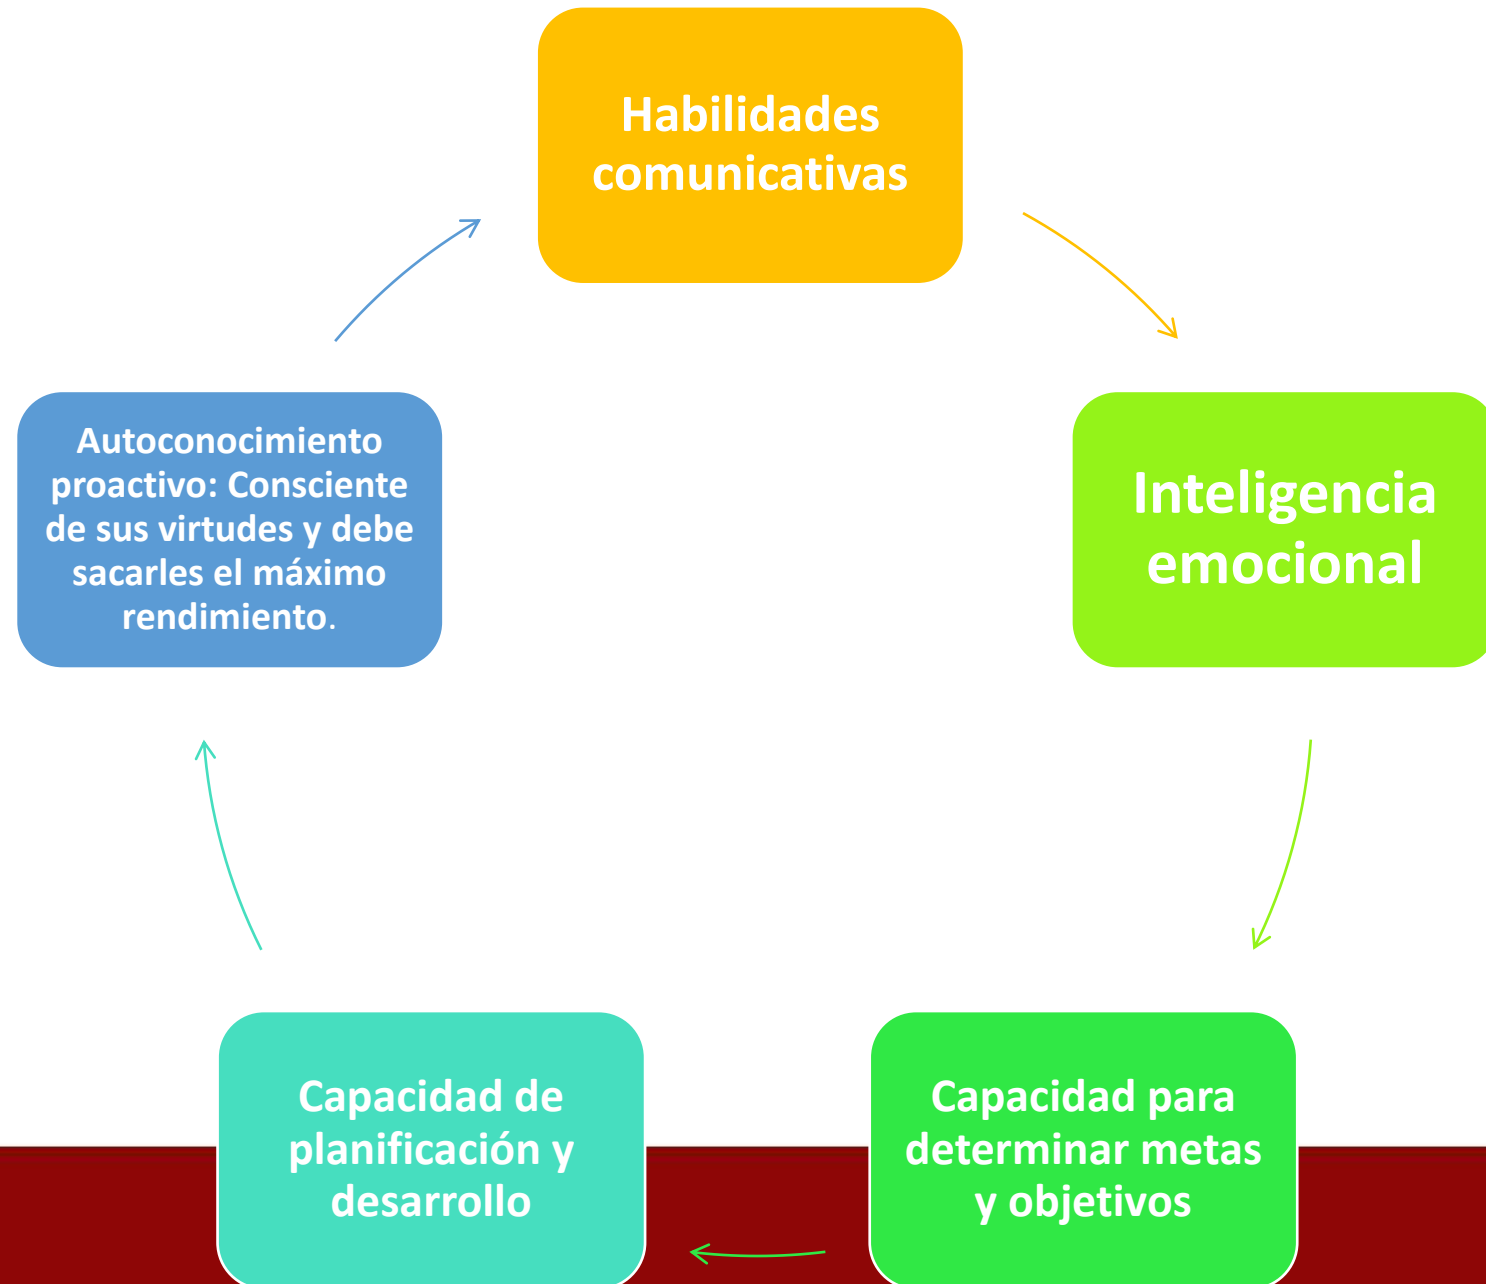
Habilidades comunicativas

Inteligencia emocional

Capacidad para determinar metas y objetivos

Capacidad de planificación y desarrollo

Autoconocimiento proactivo: Consciente de sus virtudes y debe sacarles el máximo rendimiento.